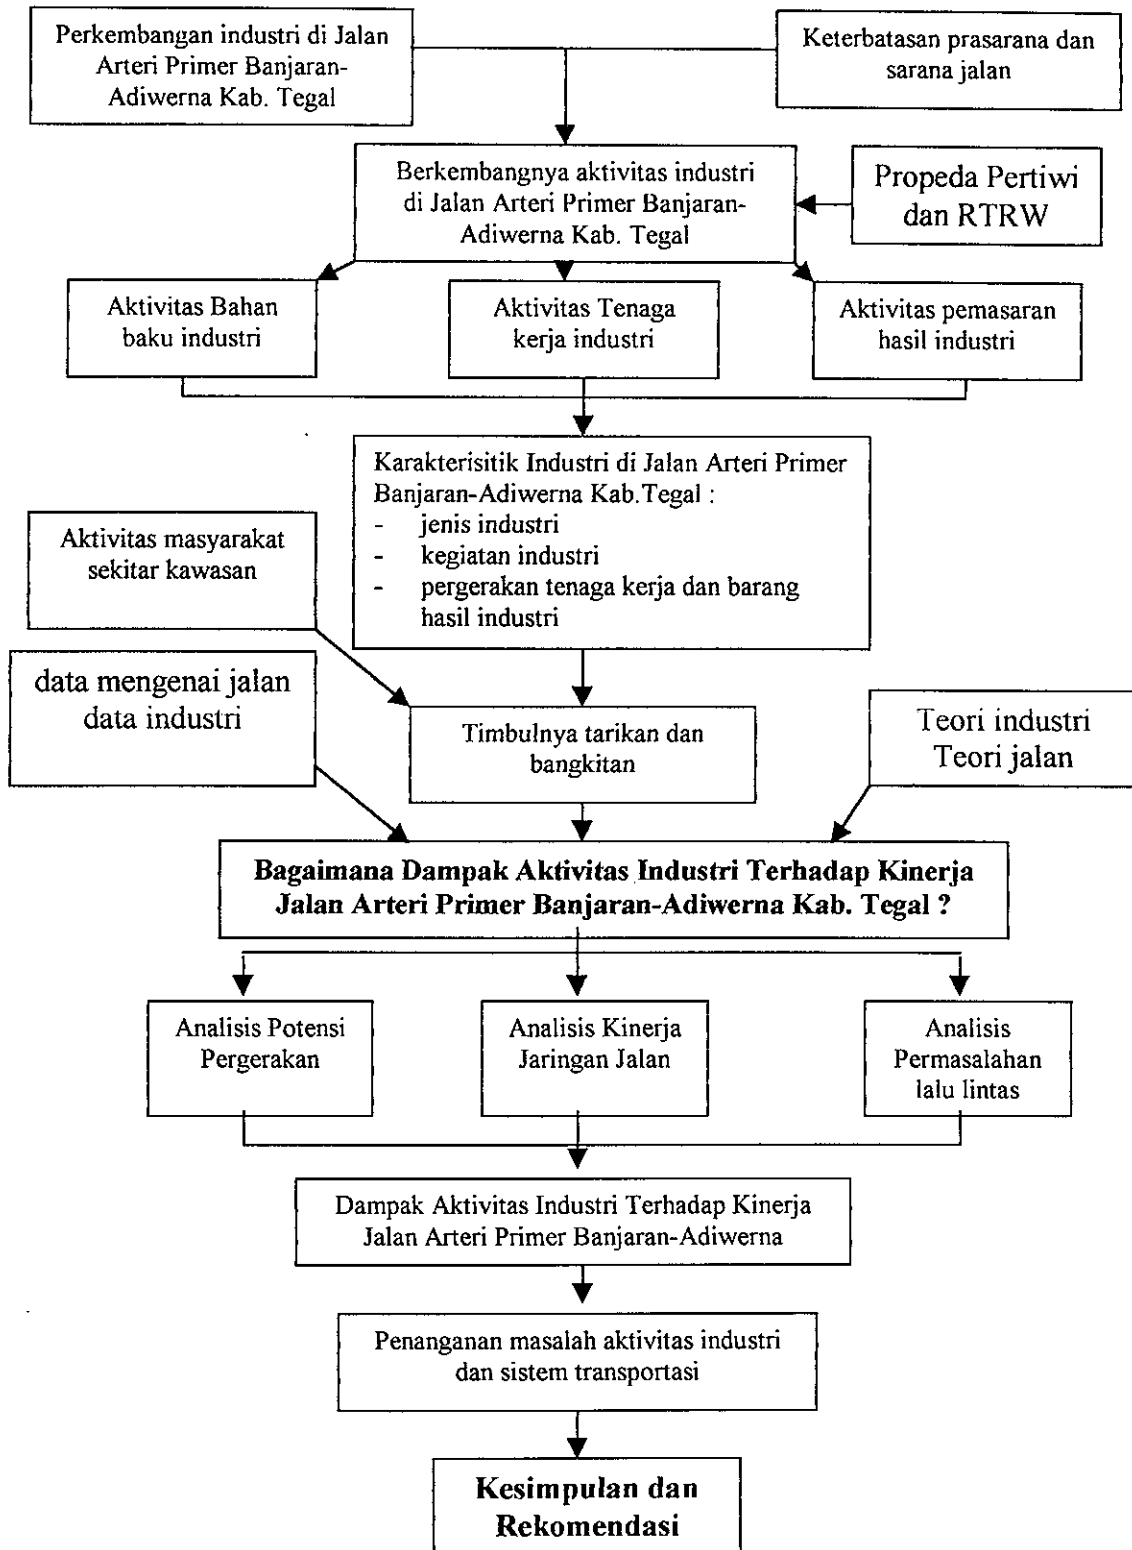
Perkembangan industri di Jalan Arteri Primer Banjaran-Adiwerna Kab. Tegal

Keterbatasan prasarana dan sarana jalan

Berkembangnya aktivitas industri di Jalan Arteri Primer Banjaran-Adiwerna Kab. Tegal

Propeda Pertiwi dan RTRW

Aktivitas Bahan baku industri

Aktivitas Tenaga kerja industri

Aktivitas pemasaran hasil industri

Karakterisitik Industri di Jalan Arteri Primer Banjaran-Adiwerna Kab.Tegal :
- jenis industri
- kegiatan industri
- pergerakan tenaga kerja dan barang hasil industri

Aktivitas masyarakat sekitar kawasan

data mengenai jalan
data industri

Timbulnya tarikan dan bangkitan

Teori industri
Teori jalan

**Bagaimana Dampak Aktivitas Industri Terhadap Kinerja Jalan Arteri Primer Banjaran-Adiwerna Kab. Tegal ?**

Analisis Potensi Pergerakan

Analisis Kinerja Jaringan Jalan

Analisis Permasalahan lalu lintas

Dampak Aktivitas Industri Terhadap Kinerja Jalan Arteri Primer Banjaran-Adiwerna

Penanganan masalah aktivitas industri dan sistem transportasi

**Kesimpulan dan Rekomendasi**